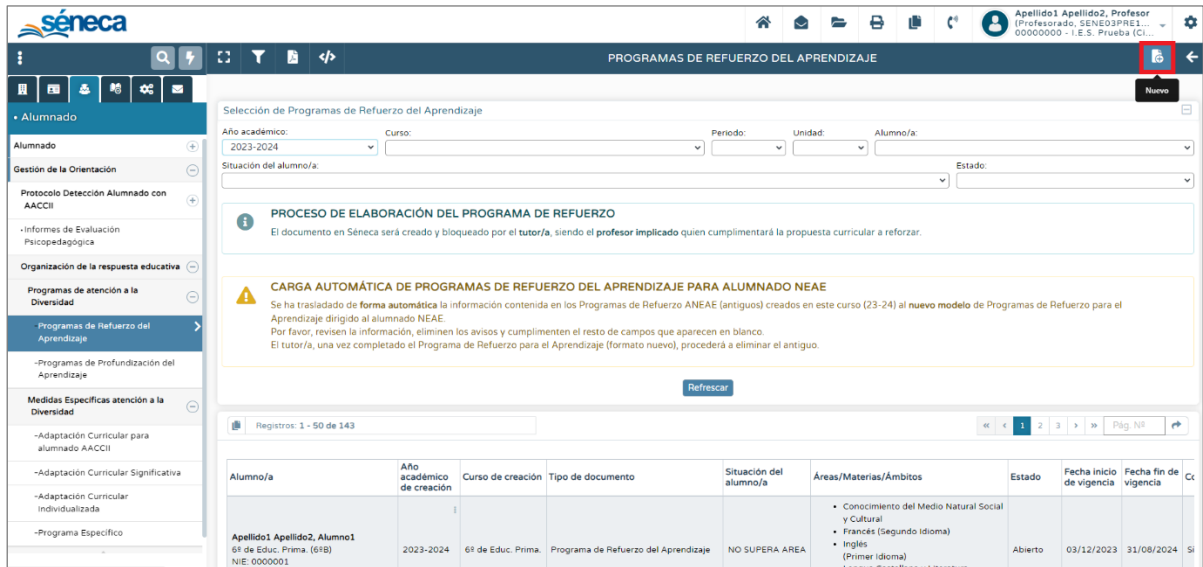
séneca

Apellido1 Apellido2, Profesor
(Profesorado, SENEO3PRE1...
00000000 - I.E.S. Prueba (Ci...

PROGRAMAS DE REFUERZO DEL APRENDIZAJE

Nuevo

• Alumnado

Alumnado

Gestión de la Orientación

Protocolo Detección Alumnado con AACCII

• Informes de Evaluación Psicopedagógica

Organización de la respuesta educativa

Programas de atención a la Diversidad

-Programas de Refuerzo del Aprendizaje

-Programas de Profundización del Aprendizaje

Medidas Específicas atención a la Diversidad

-Adaptación Curricular para alumnado AACCII

-Adaptación Curricular Significativa

-Adaptación Curricular Individualizada

-Programa Específico

Selección de Programas de Refuerzo del Aprendizaje

Año académico: 2023-2024

Curso:

Periodo:

Unidad:

Alumno/a:

Situación del alumno/a:

Estado:

PROCESO DE ELABORACIÓN DEL PROGRAMA DE REFUERZO

El documento en Séneca será creado y bloqueado por el tutor/a, siendo el profesor implicado quien cumplimentará la propuesta curricular a reforzar.

CARGA AUTOMÁTICA DE PROGRAMAS DE REFUERZO DEL APRENDIZAJE PARA ALUMNADO NEAE

Se ha trasladado de forma automática la información contenida en los Programas de Refuerzo ANEAE (antiguos) creados en este curso (23-24) al nuevo modelo de Programas de Refuerzo para el Aprendizaje dirigido al alumnado NEAE.
Por favor, revisen la información, eliminen los avisos y cumplimenten el resto de campos que aparecen en blanco.
El tutor/a, una vez completado el Programa de Refuerzo para el Aprendizaje (formato nuevo), procederá a eliminar el antiguo.

Refrescar

Registros: 1 - 50 de 143

« ‹ 1 2 3 › » Pág. Nº

| Alumno/a | Año académico de creación | Curso de creación | Tipo de documento | Situación del alumno/a | Áreas/Materias/Ámbitos | Estado | Fecha inicio de vigencia | Fecha fin de vigencia | Co |
|---|---|---|---|---|---|---|---|---|---|
| Apellido1 Apellido2, Alumno1 6º de Educ. Prima. (6ºB) NIE: 0000001 | 2023-2024 | 6º de Educ. Prima. | Programa de Refuerzo del Aprendizaje | NO SUPERA AREA | • Conocimiento del Medio Natural Social y Cultural • Francés (Segundo Idioma) • Inglés (Primer Idioma) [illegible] | Abierto | 03/12/2023 | 31/08/2024 | Si |